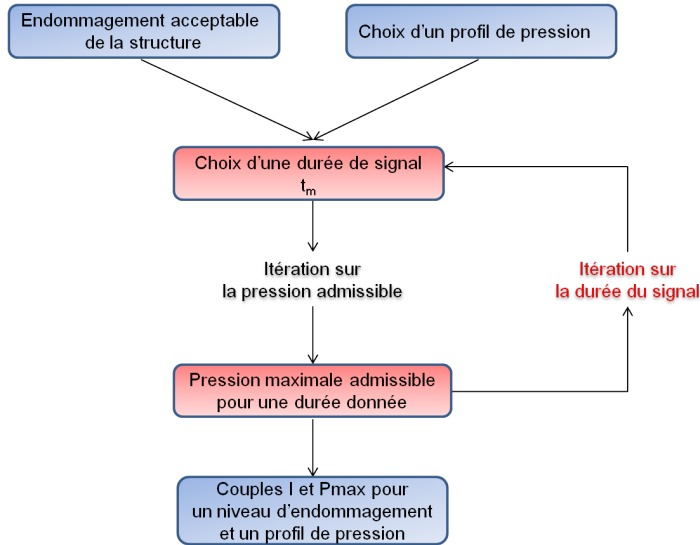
Endommagement acceptable de la structure

Choix d'un profil de pression

Choix d'une durée de signal $t_m$

Itération sur la pression admissible

Itération sur la durée du signal

Pression maximale admissible pour une durée donnée

Couples I et Pmax pour un niveau d'endommagement et un profil de pression